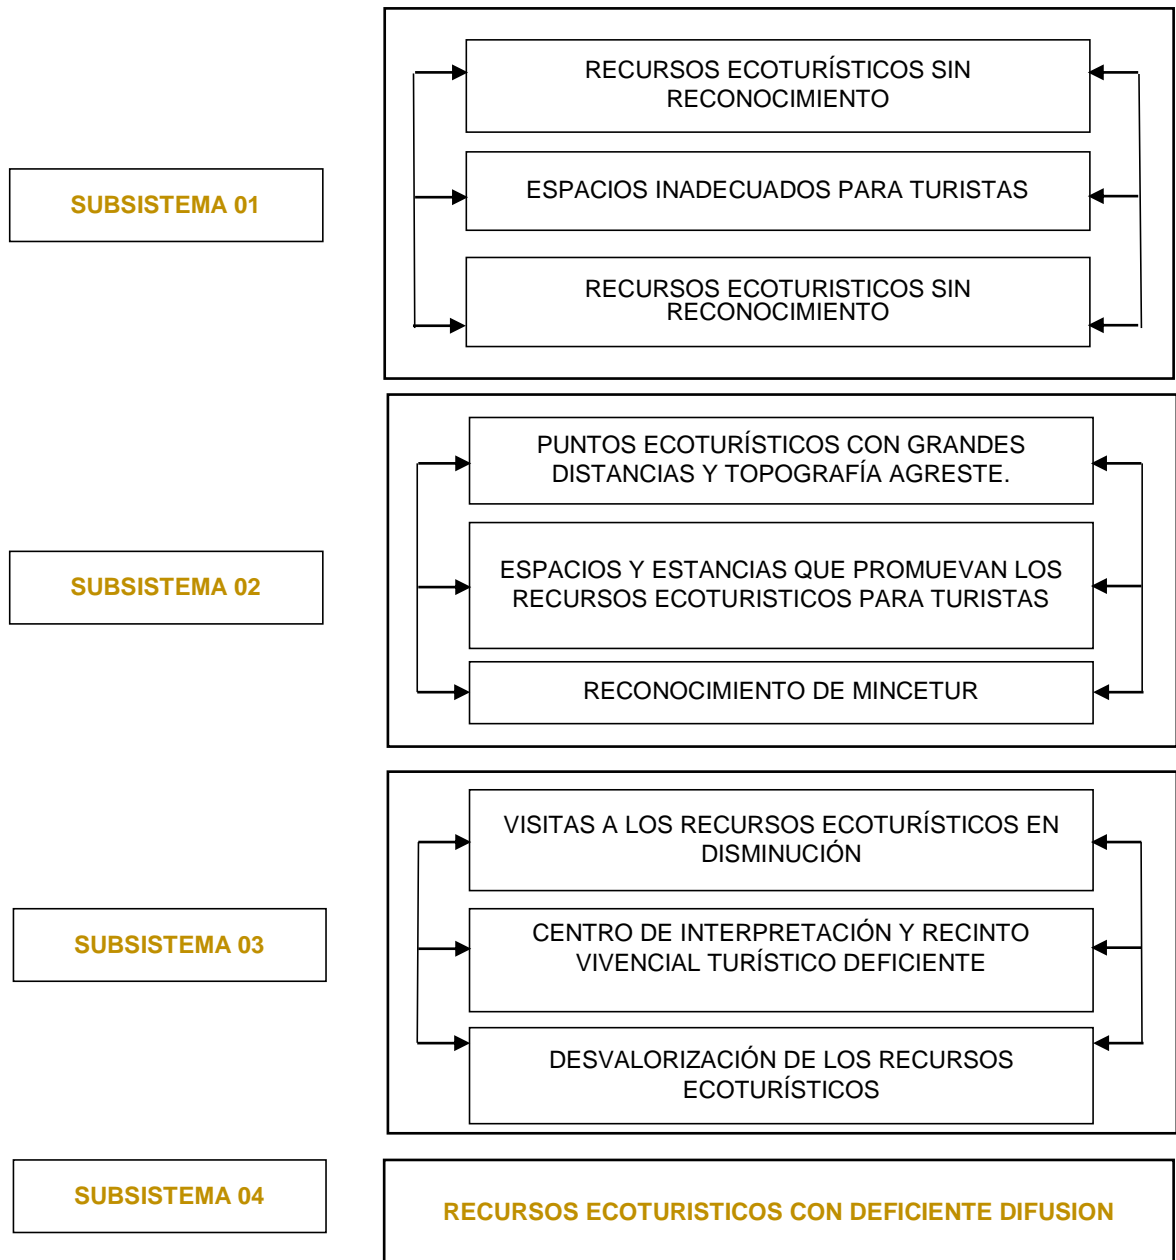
SUBSISTEMA 01

RECURSOS ECOTURÍSTICOS SIN RECONOCIMIENTO

ESPACIOS INADECUADOS PARA TURISTAS

RECURSOS ECOTURISTICOS SIN RECONOCIMIENTO

SUBSISTEMA 02

PUNTOS ECOTURÍSTICOS CON GRANDES DISTANCIAS Y TOPOGRAFÍA AGRESTE.

ESPACIOS Y ESTANCIAS QUE PROMUEVAN LOS RECURSOS ECOTURISTICOS PARA TURISTAS

RECONOCIMIENTO DE MINCETUR

SUBSISTEMA 03

VISITAS A LOS RECURSOS ECOTURÍSTICOS EN DISMINUCIÓN

CENTRO DE INTERPRETACIÓN Y RECINTO VIVENCIAL TURÍSTICO DEFICIENTE

DESVALORIZACIÓN DE LOS RECURSOS ECOTURÍSTICOS

SUBSISTEMA 04

RECURSOS ECOTURISTICOS CON DEFICIENTE DIFUSION